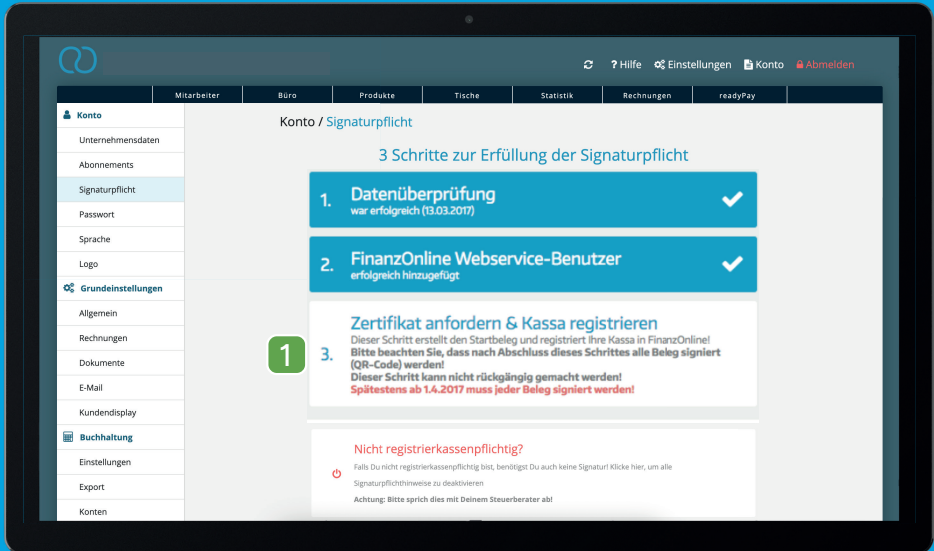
? Hilfe Einstellungen Konto Abmelden

Mitarbeiter | Büro | Produkte | Tische | Statistik | Rechnungen | readyPay

Konto
Unternehmensdaten
Abonnements
Signaturpflicht
Passwort
Sprache
Logo
Grundeinstellungen
Allgemein
Rechnungen
Dokumente
E-Mail
Kundendisplay
Buchhaltung
Einstellungen
Export
Konten

Konto / Signaturpflicht

3 Schritte zur Erfüllung der Signaturpflicht

1. Datenüberprüfung
war erfolgreich (13.03.2017)

2. FinanzOnline Webservice-Benutzer
erfolgreich hinzugefügt

1

3. Zertifikat anfordern & Kassa registrieren
Dieser Schritt erstellt den Startbeleg und registriert Ihre Kassa in FinanzOnline!
Bitte beachten Sie, dass nach Abschluss dieses Schrittes alle Beleg signiert (QR-Code) werden!
Dieser Schritt kann nicht rückgängig gemacht werden!
Spätestens ab 1.4.2017 muss jeder Beleg signiert werden!

Nicht registrierkassenpflichtig?
Falls Du nicht registrierkassenpflichtig bist, benötigst Du auch keine Signatur! Klicke hier, um alle Signaturpflichthinweise zu deaktivieren
Achtung: Bitte sprich dies mit Deinem Steuerberater ab!